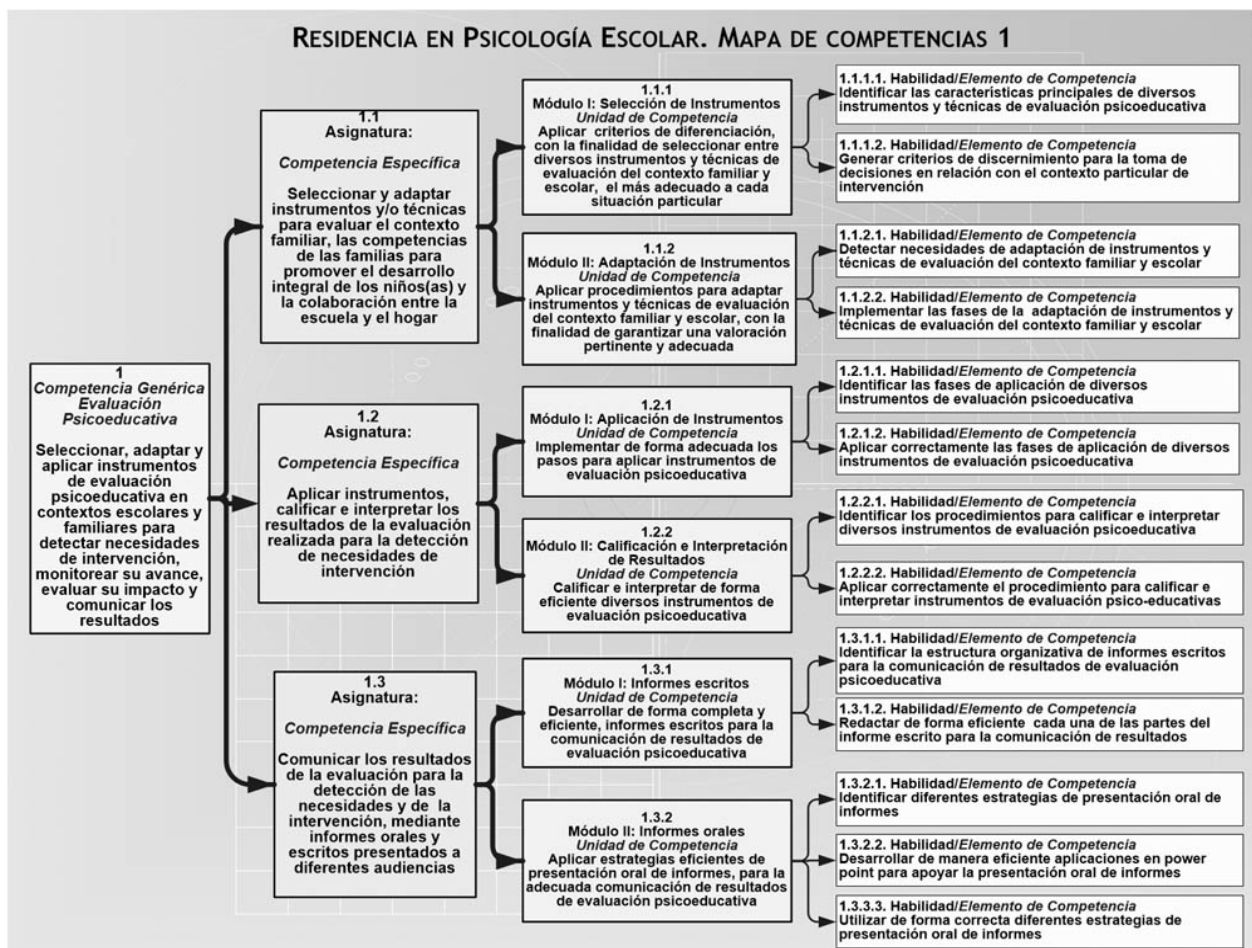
RESIDENCIA EN PSICOLOGÍA ESCOLAR. MAPA DE COMPETENCIAS 1

1
Competencia Genérica
Evaluación Psicoeducativa

Seleccionar, adaptar y aplicar instrumentos de evaluación psicoeducativa en contextos escolares y familiares para detectar necesidades de intervención, monitorear su avance, evaluar su impacto y comunicar los resultados

1.1
Asignatura:

Competencia Específica

Seleccionar y adaptar instrumentos y/o técnicas para evaluar el contexto familiar, las competencias de las familias para promover el desarrollo integral de los niños(as) y la colaboración entre la escuela y el hogar

1.1.1
Módulo I: Selección de Instrumentos
Unidad de Competencia
Aplicar criterios de diferenciación, con la finalidad de seleccionar entre diversos instrumentos y técnicas de evaluación del contexto familiar y escolar, el más adecuado a cada situación particular

1.1.1.1. Habilidad/Elemento de Competencia
Identificar las características principales de diversos instrumentos y técnicas de evaluación psicoeducativa

1.1.1.2. Habilidad/Elemento de Competencia
Generar criterios de discernimiento para la toma de decisiones en relación con el contexto particular de intervención

1.1.2
Módulo II: Adaptación de Instrumentos
Unidad de Competencia
Aplicar procedimientos para adaptar instrumentos y técnicas de evaluación del contexto familiar y escolar, con la finalidad de garantizar una valoración pertinente y adecuada

1.1.2.1. Habilidad/Elemento de Competencia
Detectar necesidades de adaptación de instrumentos y técnicas de evaluación del contexto familiar y escolar

1.1.2.2. Habilidad/Elemento de Competencia
Implementar las fases de la adaptación de instrumentos y técnicas de evaluación del contexto familiar y escolar

1.2
Asignatura:

Competencia Específica

Aplicar instrumentos, calificar e interpretar los resultados de la evaluación realizada para la detección de necesidades de intervención

1.2.1
Módulo I: Aplicación de Instrumentos
Unidad de Competencia
Implementar de forma adecuada los pasos para aplicar instrumentos de evaluación psicoeducativa

1.2.1.1. Habilidad/Elemento de Competencia
Identificar las fases de aplicación de diversos instrumentos de evaluación psicoeducativa

1.2.1.2. Habilidad/Elemento de Competencia
Aplicar correctamente las fases de aplicación de diversos instrumentos de evaluación psicoeducativa

1.2.2
Módulo II: Calificación e Interpretación de Resultados
Unidad de Competencia
Calificar e interpretar de forma eficiente diversos instrumentos de evaluación psicoeducativa

1.2.2.1. Habilidad/Elemento de Competencia
Identificar los procedimientos para calificar e interpretar diversos instrumentos de evaluación psicoeducativa

1.2.2.2. Habilidad/Elemento de Competencia
Aplicar correctamente el procedimiento para calificar e interpretar instrumentos de evaluación psico-educativas

1.3
Asignatura:

Competencia Específica

Comunicar los resultados de la evaluación para la detección de las necesidades y de la intervención, mediante informes orales y escritos presentados a diferentes audiencias

1.3.1
Módulo I: Informes escritos
Unidad de Competencia
Desarrollar de forma completa y eficiente, informes escritos para la comunicación de resultados de evaluación psicoeducativa

1.3.1.1. Habilidad/Elemento de Competencia
Identificar la estructura organizativa de informes escritos para la comunicación de resultados de evaluación psicoeducativa

1.3.1.2. Habilidad/Elemento de Competencia
Redactar de forma eficiente cada una de las partes del informe escrito para la comunicación de resultados

1.3.2
Módulo II: Informes orales
Unidad de Competencia
Aplicar estrategias eficientes de presentación oral de informes, para la adecuada comunicación de resultados de evaluación psicoeducativa

1.3.2.1. Habilidad/Elemento de Competencia
Identificar diferentes estrategias de presentación oral de informes

1.3.2.2. Habilidad/Elemento de Competencia
Desarrollar de manera eficiente aplicaciones en power point para apoyar la presentación oral de informes

1.3.3.3. Habilidad/Elemento de Competencia
Utilizar de forma correcta diferentes estrategias de presentación oral de informes